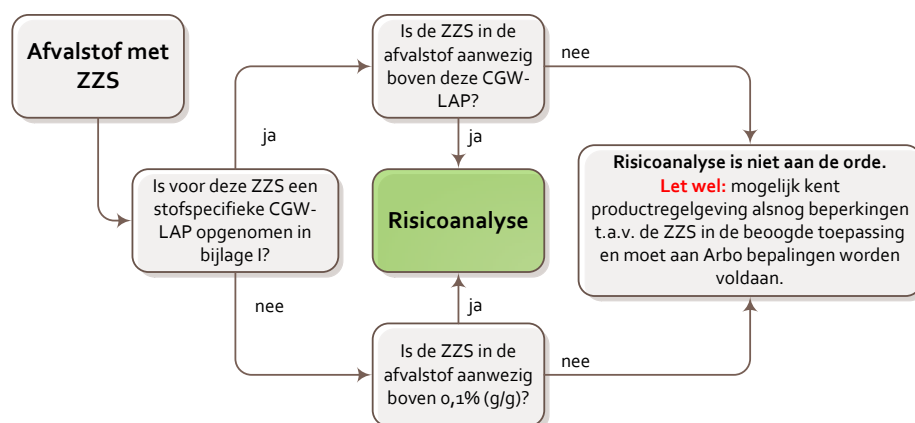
Afvalstof met ZZS

Is voor deze ZZS een stofspecifieke CGW-LAP opgenomen in bijlage I?

ja

Is de ZZS in de afvalstof aanwezig boven deze CGW-LAP?

nee

ja

Risicoanalyse

nee

ja

Is de ZZS in de afvalstof aanwezig boven 0,1% (g/g)?

nee

Risicoanalyse is niet aan de orde. Let wel: mogelijk kent productregelgeving alsnog beperkingen t.a.v. de ZZS in de beoogde toepassing en moet aan Arbo bepalingen worden voldaan.